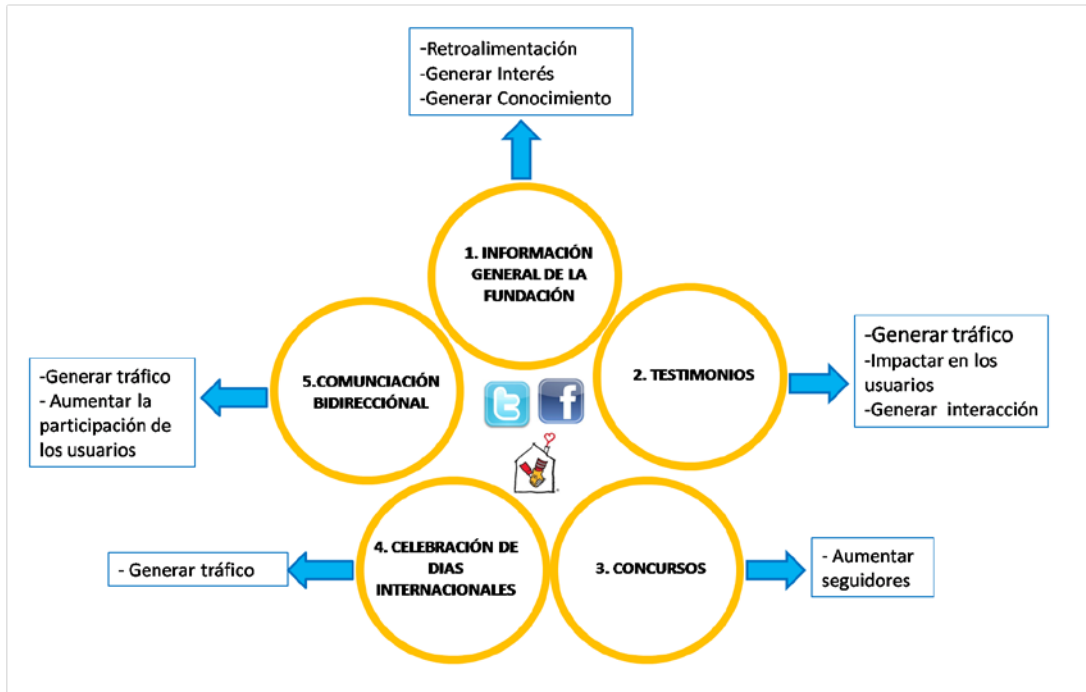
-Retroalimentación
-Generar Interés
-Generar Conocimiento

1. INFORMACIÓN GENERAL DE LA FUNDACIÓN

-Generar tráfico
-Impactar en los usuarios
-Generar interacción

2. TESTIMONIOS

-Generar tráfico
- Aumentar la participación de los usuarios

5.COMUNCIACIÓN BIDIRECCIÓNAL

- Generar tráfico

4. CELEBRACIÓN DE DIAS INTERNACIONALES

3. CONCURSOS

- Aumentar seguidores